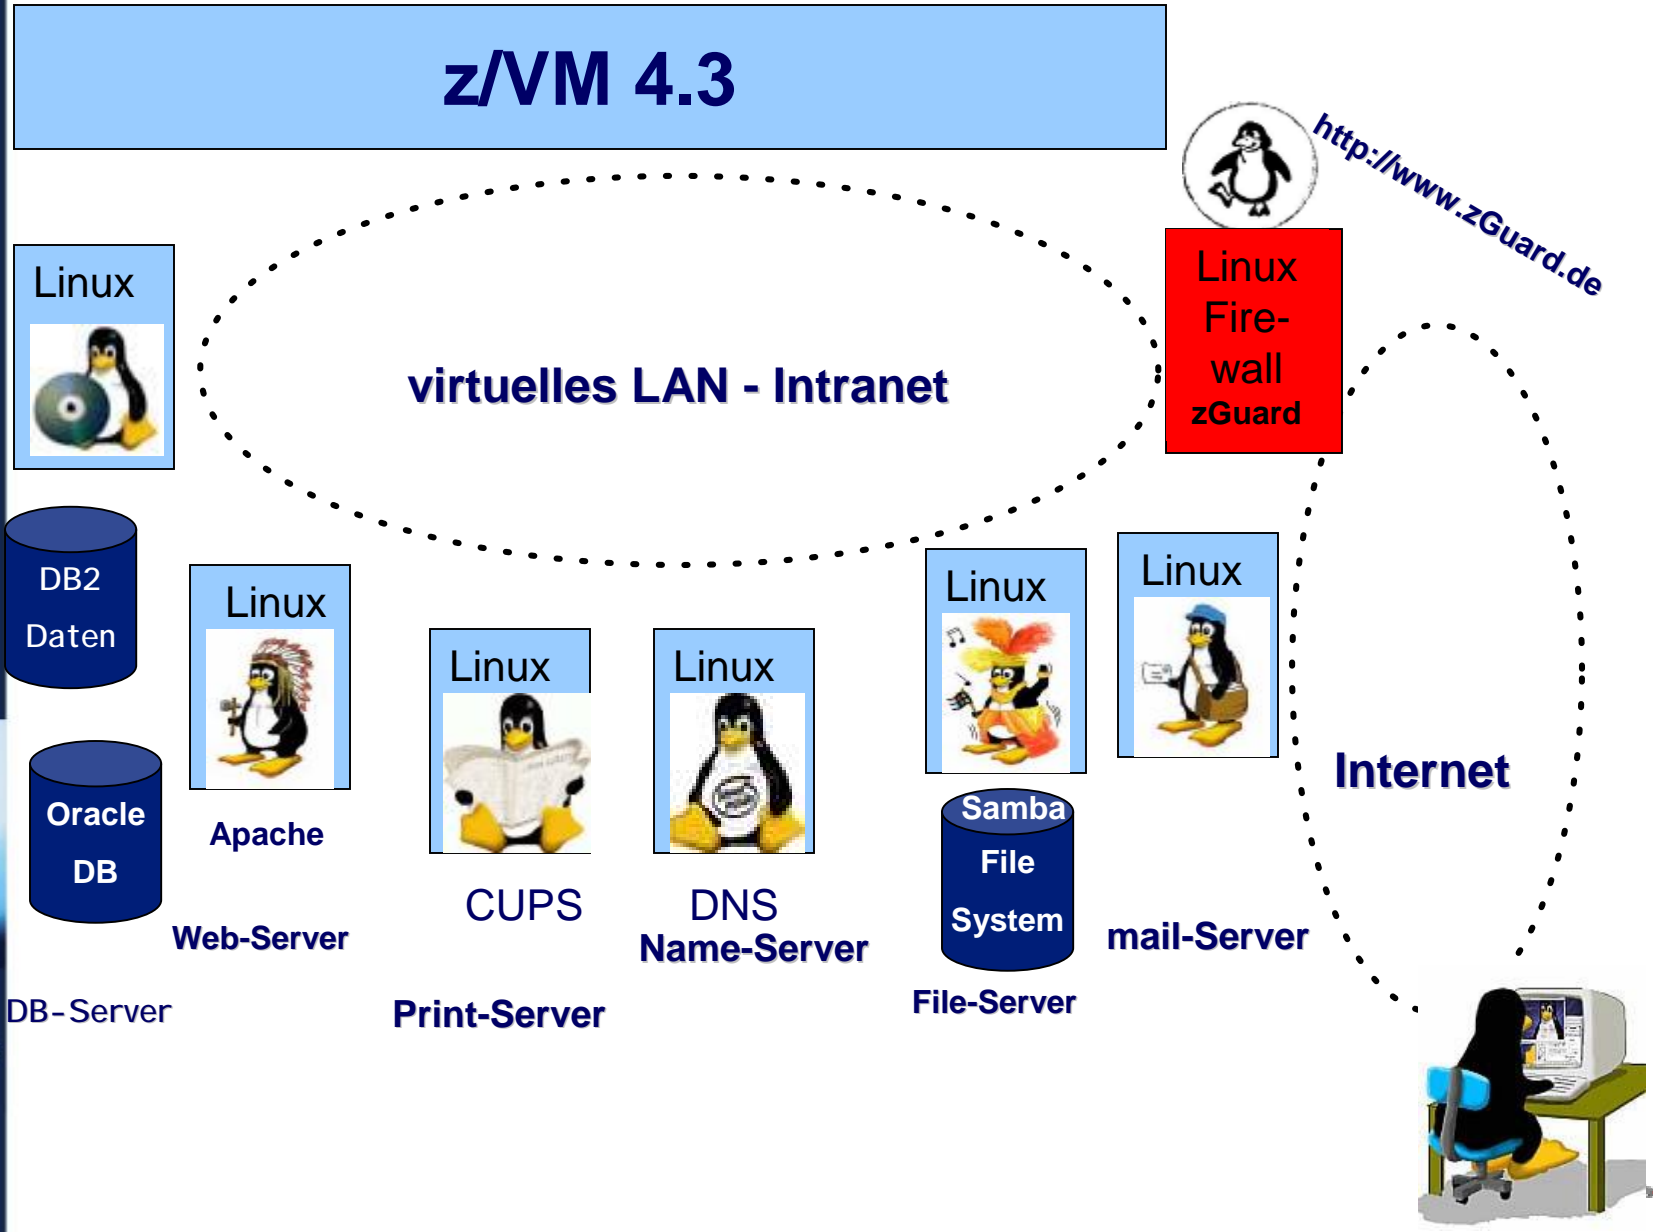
z/VM 4.3

http://www.zGuard.de

Linux

virtuelles LAN - Intranet

Linux Fire-wall zGuard

DB2 Daten

Linux

Linux

Linux

Linux

Linux

Oracle DB

Apache

Internet

Samba File System

CUPS

DNS Name-Server

Web-Server

mail-Server

DB-Server

Print-Server

File-Server